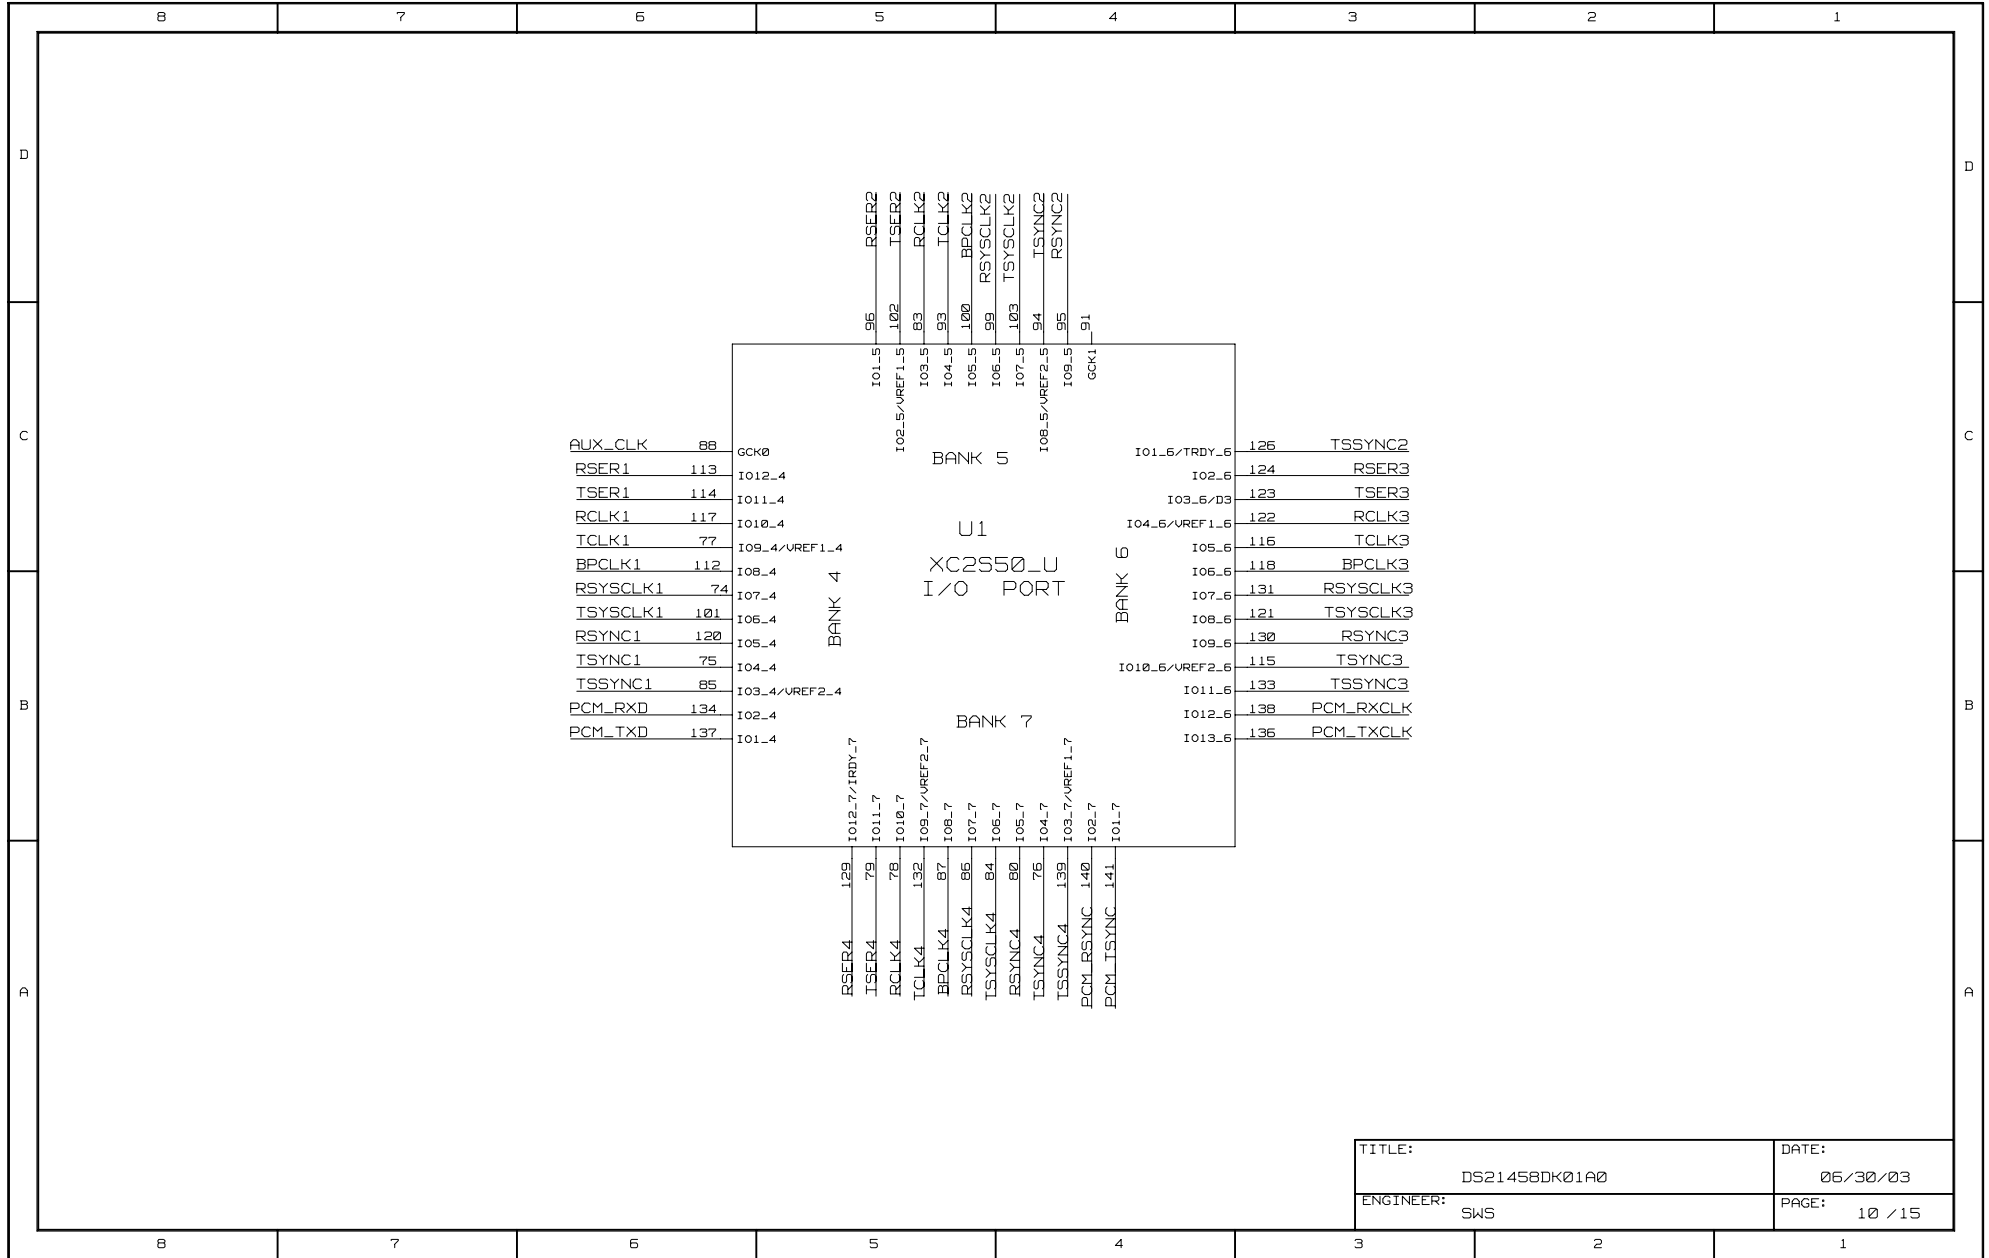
8 7 6 5 4 3 2 1

D

C

B

A

RSER2 TSER2 RCLK2 TCLK2 BPCLK2 RSYSCLK2 TSYSCLK2 TSYNC2 RSYNC2

96 102 83 93 100 99 103 94 95 91

IO1_5 IO2_5/VREF1_5 IO3_5 IO4_5 IO5_5 IO6_5 IO7_5 IO8_5/VREF2_5 IO9_5 GCK1

BANK 5

AUX_CLK 88 GCK0
RSER1 113 IO12_4
TSER1 114 IO11_4
RCLK1 117 IO10_4
TCLK1 77 IO9_4/VREF1_4
BPCLK1 112 IO8_4
RSYSCLK1 74 IO7_4
TSYSCLK1 101 IO6_4
RSYNC1 120 IO5_4
TSYNC1 75 IO4_4
TSSYNC1 85 IO3_4/VREF2_4
PCM_RXD 134 IO2_4
PCM_TXD 137 IO1_4

BANK 4

U1
XC2S50_U
I/O PORT

BANK 6

IO1_6/TRDY_6 126 TSSYNC2
IO2_6 124 RSER3
IO3_6/D3 123 TSER3
IO4_6/VREF1_6 122 RCLK3
IO5_6 116 TCLK3
IO6_6 118 BPCLK3
IO7_6 131 RSYSCLK3
IO8_6 121 TSYSCLK3
IO9_6 130 RSYNC3
IO10_6/VREF2_6 115 TSYNC3
IO11_6 133 TSSYNC3
IO12_6 138 PCM_RXCLK
IO13_6 136 PCM_TXCLK

BANK 7

IO12_7/IRDY_7 IO11_7 IO10_7 IO9_7/VREF2_7 IO8_7 IO7_7 IO6_7 IO5_7 IO4_7 IO3_7/VREF1_7 IO2_7 IO1_7

129 79 78 132 87 86 84 80 76 139 140 141

RSER4 TSER4 RCLK4 TCLK4 BPCLK4 RSYSCLK4 TSYSCLK4 RSYNC4 TSYNC4 TSSYNC4 PCM_RSYNC PCM_TSYNC

| TITLE: DS21458DK01A0 | DATE: 06/30/03 |
|---|---|
| ENGINEER: SWS | PAGE: 10 /15 |

8 7 6 5 4 3 2 1